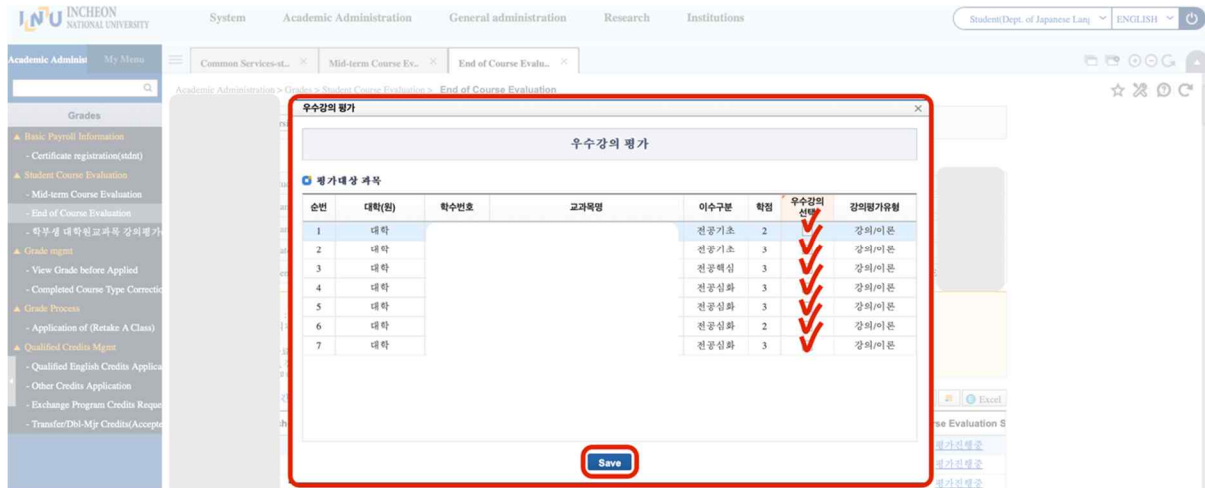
INU INCHEON NATIONAL UNIVERSITY

System Academic Administration General administration Research Institutions

Student/Dept. of Japanese Lang ENGLISH

Academic Administ My Menu

Common Services-st.. × Mid-term Course Ev.. × End of Course Evalu.. ×

Academic Administration > Grades > Student Course Evaluation > End of Course Evaluation

Grades

Basic Payroll Information
- Certificate registration(stdnt)
Student Course Evaluation
- Mid-term Course Evaluation
- End of Course Evaluation
- 학부생 대학원교과목 강의평가
Grade mgmt
- View Grade before Applied
- Completed Course Type Correctio
Grade Process
- Application of (Retake A Class)
Qualified Credits Mgmt
- Qualified English Credits Applica
- Other Credits Application
- Exchange Program Credits Reque
- Transfer/Dbl-Mjr Credits(Accepte

우수강의 평가 ×

우수강의 평가

평가대상 과목

| 순번 | 대학(원) | 학수번호 | 교과목명 | 이수구분 | 학점 | 우수강의 선택 | 강의평가유형 |
|---|---|---|---|---|---|---|---|
| 1 | 대학 | | | 전공기초 | 2 | | 강의/이론 |
| 2 | 대학 | | | 전공기초 | 3 | | 강의/이론 |
| 3 | 대학 | | | 전공핵심 | 3 | | 강의/이론 |
| 4 | 대학 | | | 전공심화 | 3 | | 강의/이론 |
| 5 | 대학 | | | 전공심화 | 3 | | 강의/이론 |
| 6 | 대학 | | | 전공심화 | 2 | | 강의/이론 |
| 7 | 대학 | | | 전공심화 | 3 | | 강의/이론 |

Save

Excel

rse Evaluation S
평가진행중
평가진행중
평가진행중